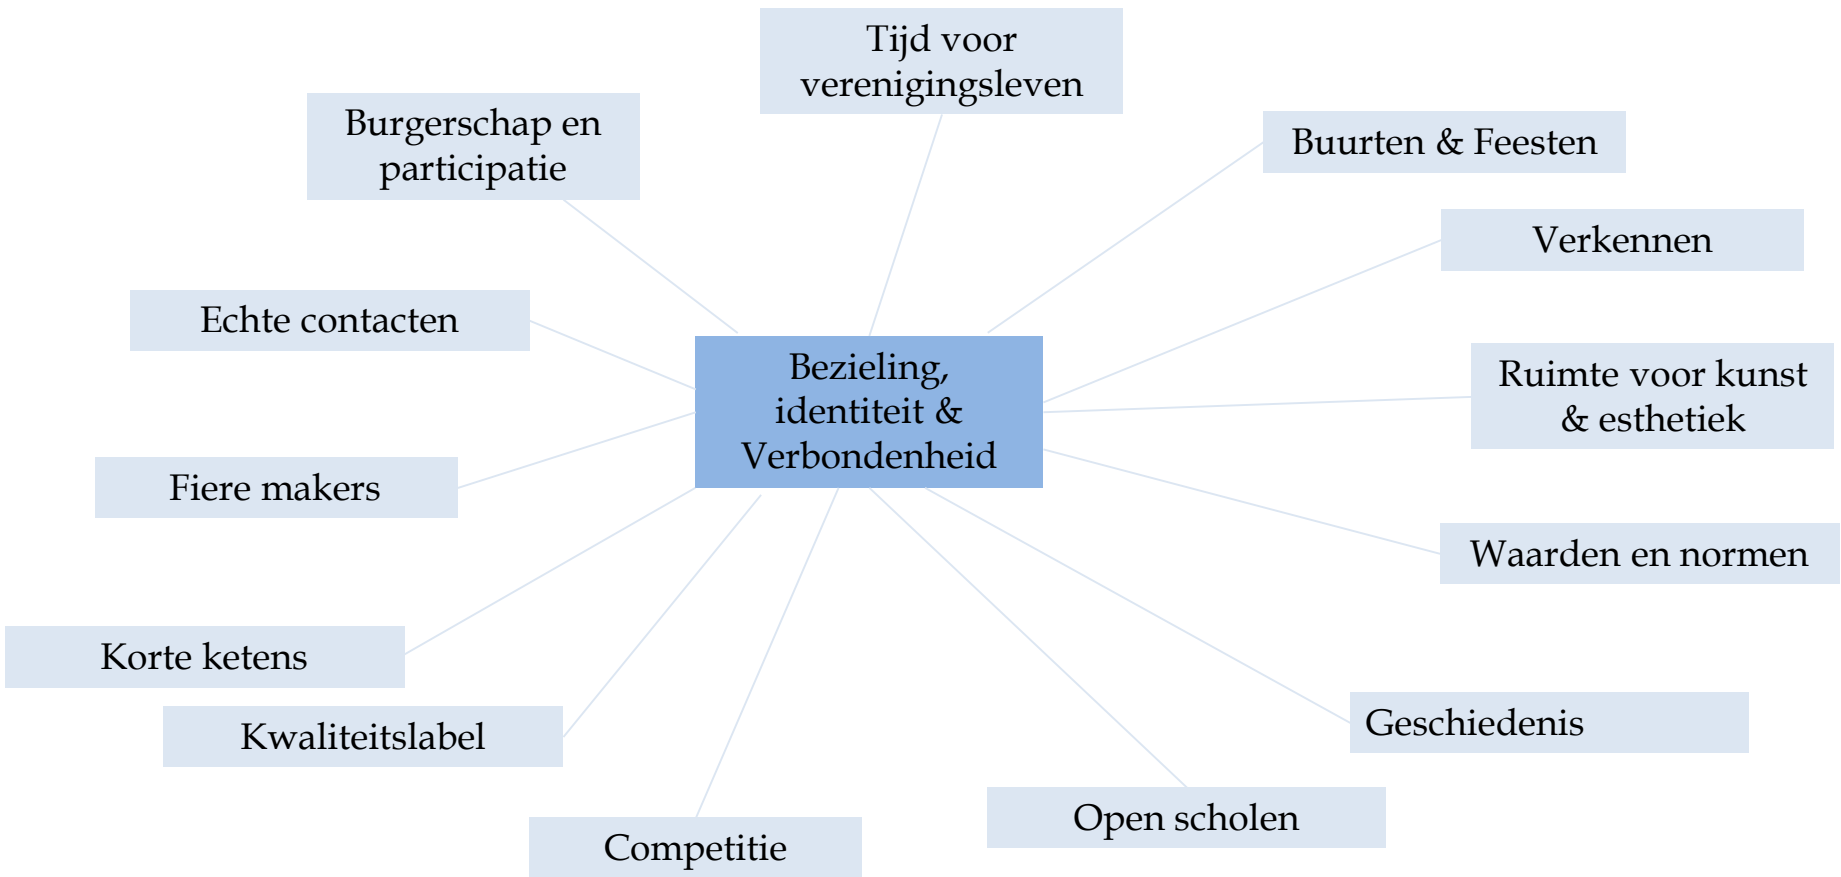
Bezieling, identiteit & Verbondenheid

Tijd voor verenigingsleven

Burgerschap en participatie

Buurten & Feesten

Verkennen

Echte contacten

Ruimte voor kunst & esthetiek

Fiere makers

Waarden en normen

Korte ketens

Kwaliteitslabel

Geschiedenis

Open scholen

Competitie